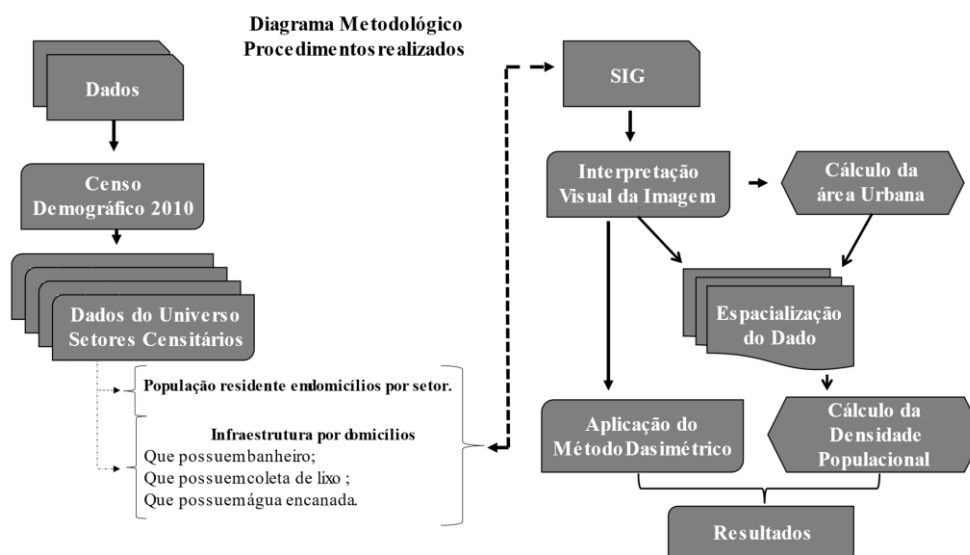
Diagrama Metodológico
Procedimentos realizados

Dados

Censo Demográfico 2010

Dados do Universo Setores Censitários

População residente em domicílios por setor.

Infraestrutura por domicílios
Que possuem banheiro;
Que possuem coleta de lixo ;
Que possuem água encanada.

SIG

Interpretação Visual da Imagem

Cálculo da área Urbana

Espacialização do Dado

Aplicação do Método Dasimétrico

Cálculo da Densidade Populacional

Resultados